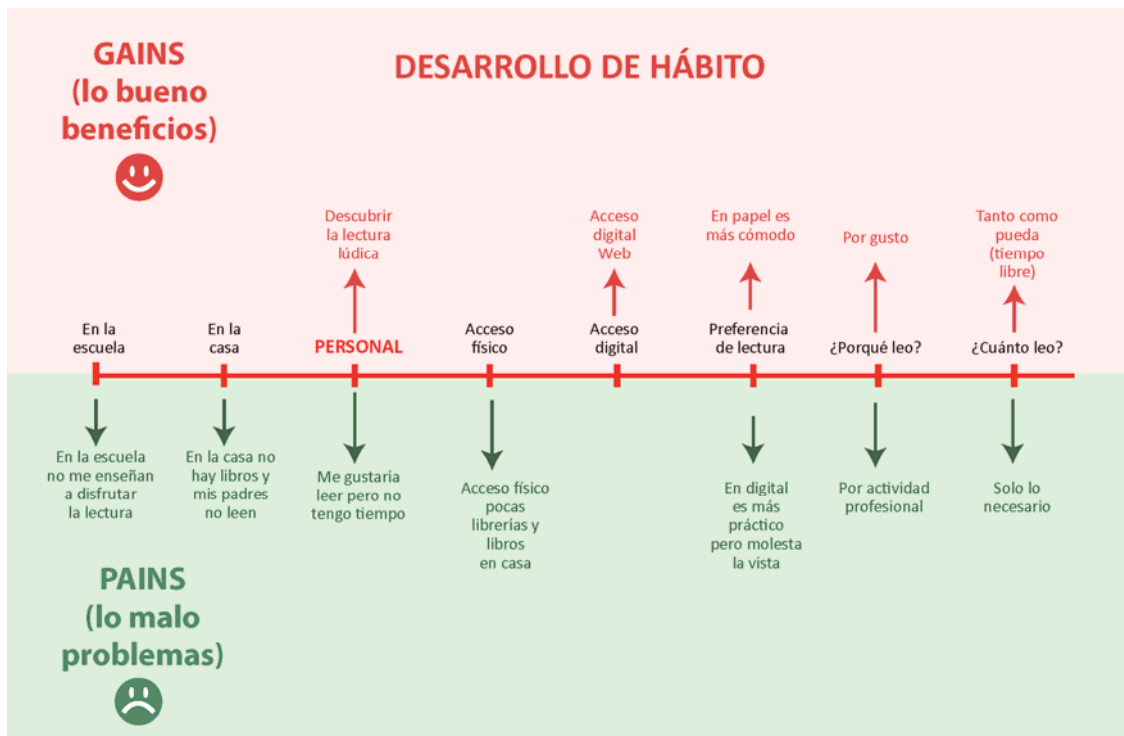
GAINS
(lo bueno
beneficios)

DESARROLLO DE HÁBITO

Descubrir la lectura lúdica

Acceso digital Web

En papel es más cómodo

Por gusto

Tanto como pueda (tiempo libre)

En la escuela

En la casa

PERSONAL

Acceso físico

Acceso digital

Preferencia de lectura

¿Porqué leo?

¿Cuánto leo?

En la escuela no me enseñan a disfrutar la lectura

En la casa no hay libros y mis padres no leen

Me gustaría leer pero no tengo tiempo

Acceso físico pocas librerías y libros en casa

En digital es más práctico pero molesta la vista

Por actividad profesional

Solo lo necesario

PAINS
(lo malo
problemas)